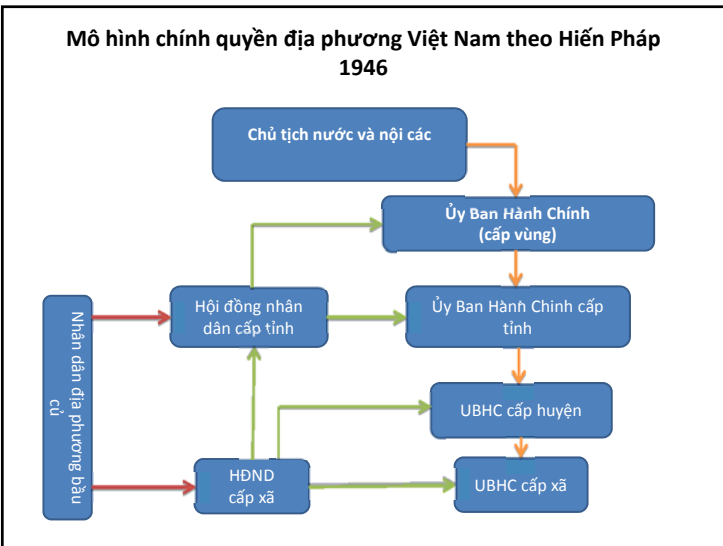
Mô hình chính quyền địa phương Việt Nam theo Hiến Pháp 1946

Chủ tịch nước và nội các

Ủy Ban Hành Chính
(cấp vùng)

Hội đồng nhân dân cấp tỉnh

Ủy Ban Hành Chinh cấp tỉnh

Nhân dân địa phương bầu cử

UBHC cấp huyện

HĐND cấp xã

UBHC cấp xã